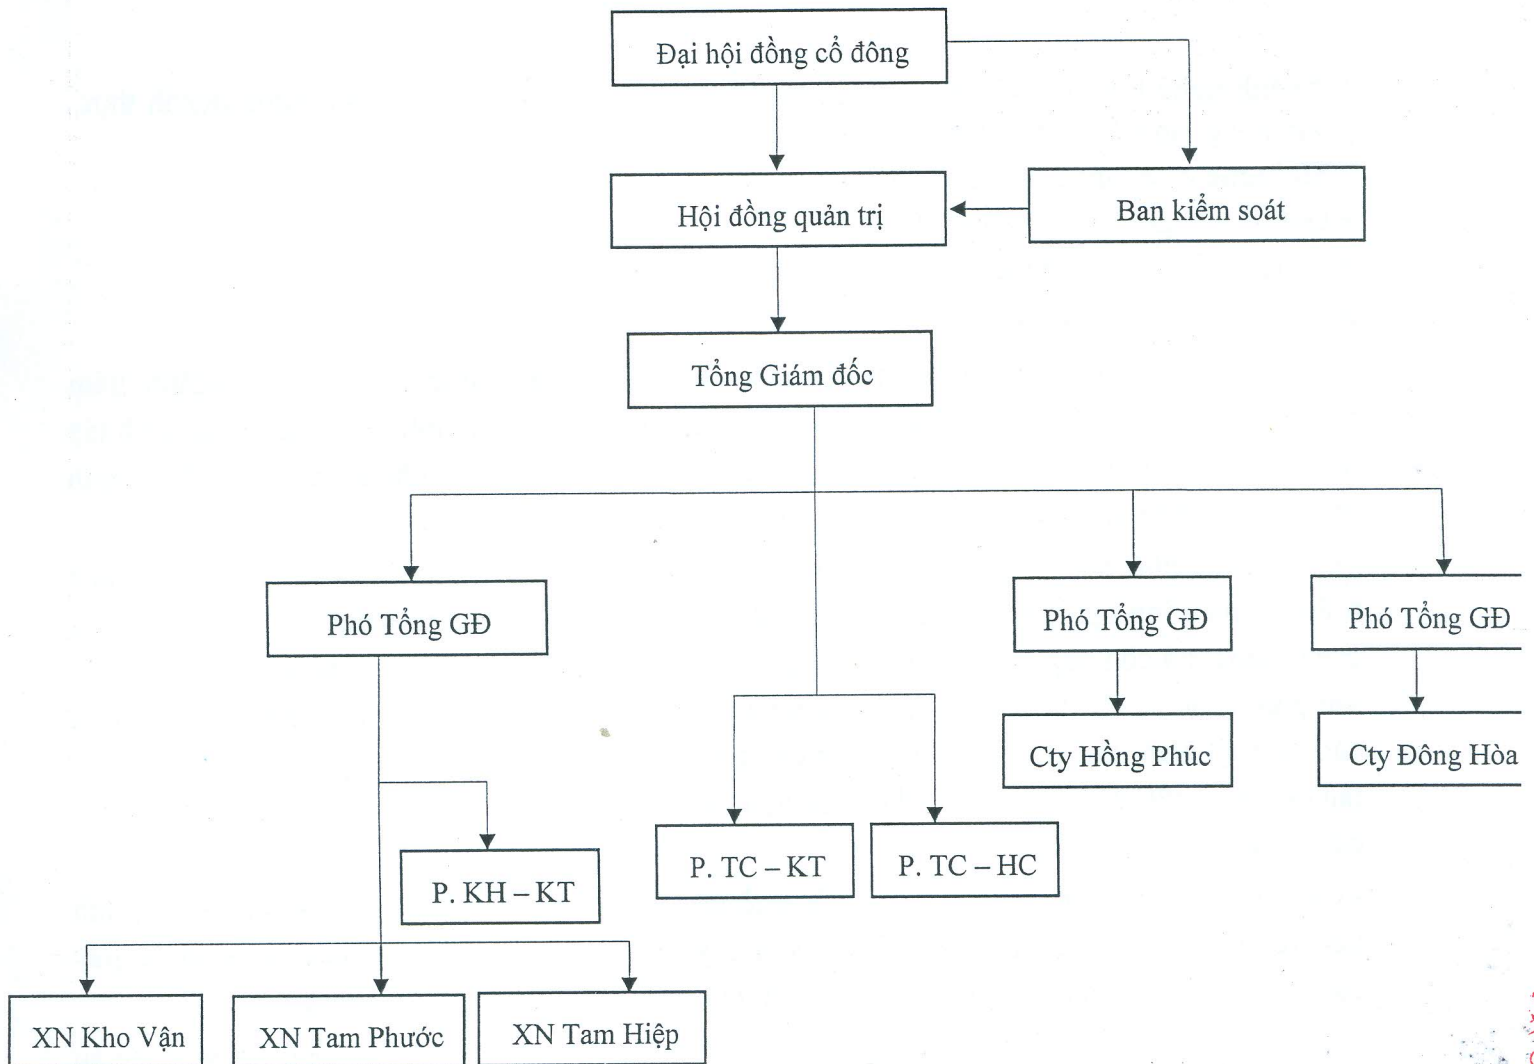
Đại hội đồng cổ đông

Hội đồng quản trị

Ban kiểm soát

Tổng Giám đốc

Phó Tổng GĐ

Phó Tổng GĐ

Phó Tổng GĐ

Cty Hồng Phúc

Cty Đông Hòa

P. KH – KT

P. TC – KT

P. TC – HC

XN Kho Vận

XN Tam Phước

XN Tam Hiệp